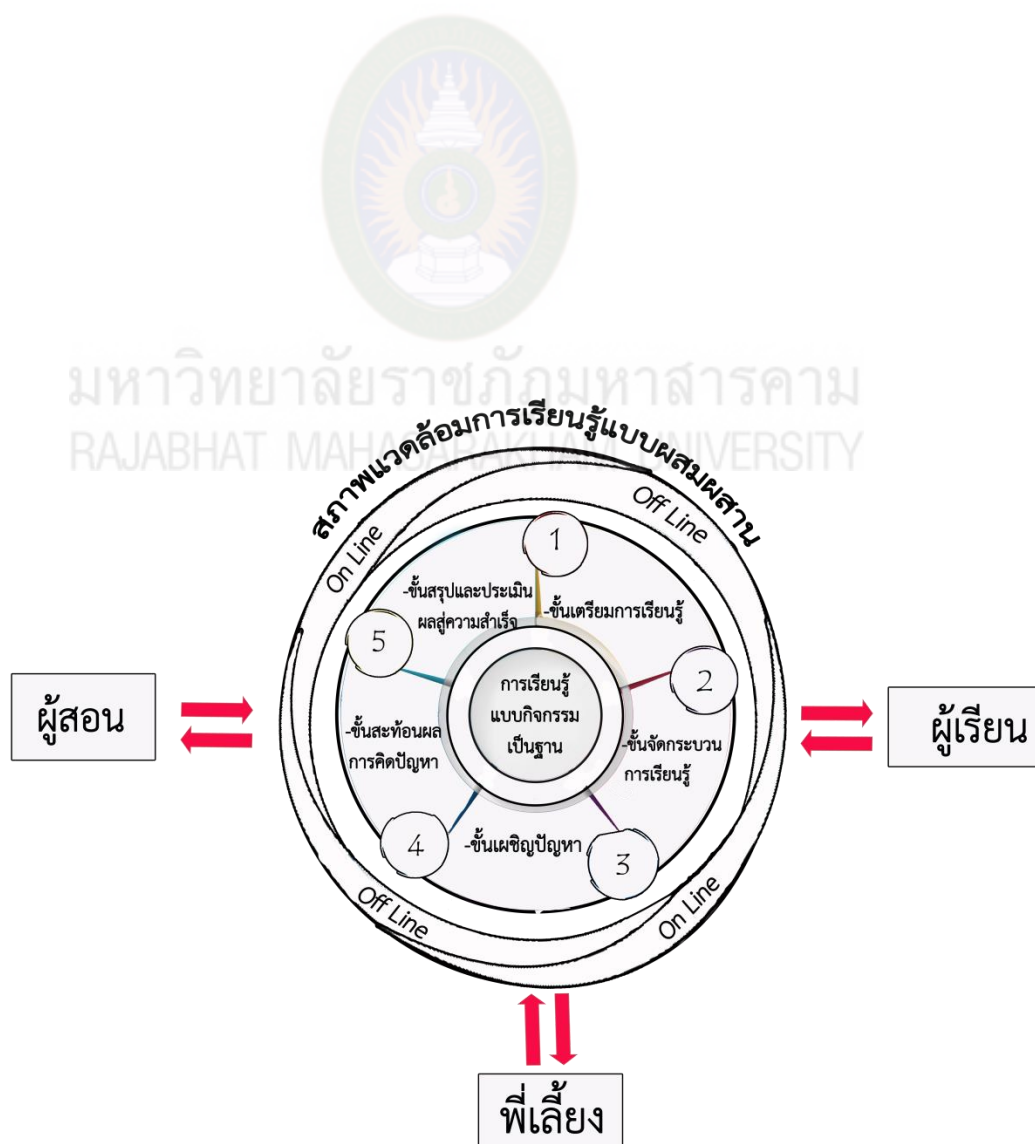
มหาวิทยาลัยราชภัฏมหาสารคาม
RAJABHAT MAHASARAKHAM UNIVERSITY

สภาพแวดล้อมการเรียนรู้แบบผสมผสาน

Off Line

On Line

1

-ขั้นเตรียมการเรียนรู้

2

-ขั้นจัดกระบวนการเรียนรู้

3

-ขั้นเผชิญปัญหา

4

-ขั้นสะท้อนผลการคิดปัญหา

5

-ขั้นสรุปและประเมินผลสู่ความสำเร็จ

การเรียนรู้แบบกิจกรรมเป็นฐาน

Off Line

On Line

ผู้สอน

ผู้เรียน

พี่เลี้ยง